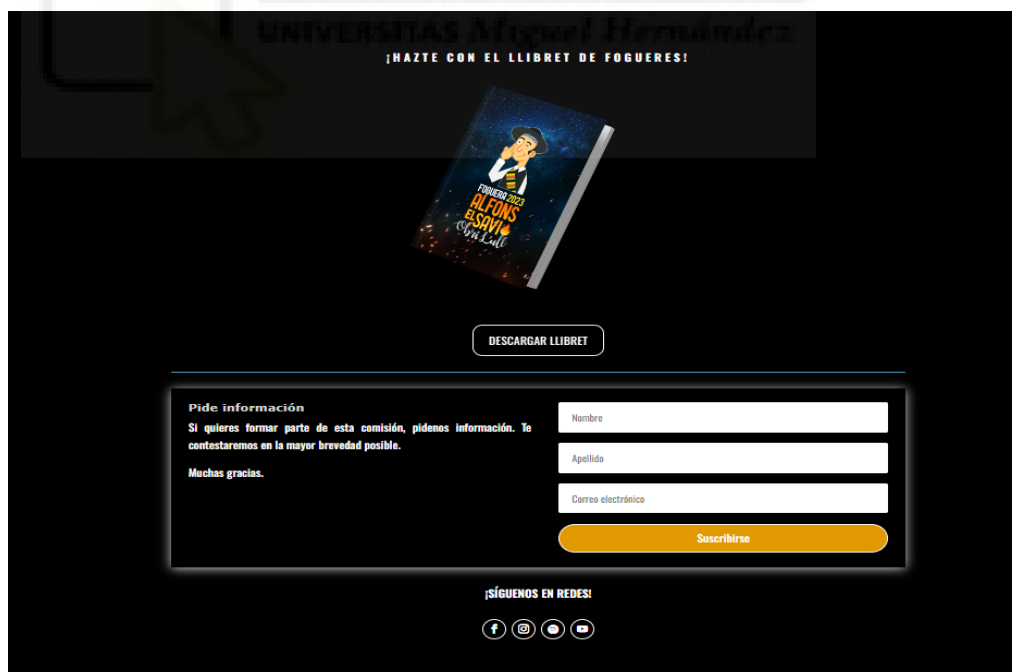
UNIVERSITAS Miguel Hernández

¡HAZTE CON EL LLIBRET DE FOGUERES!

FOGUERA 2023
ALFONS EL SAVI
Obra Lulli

DESCARGAR LLIBRET

Pide información

Si quieres formar parte de esta comisión, pídenos información. Te contestaremos en la mayor brevedad posible.

Muchas gracias.

Nombre

Apellido

Correo electrónico

Suscribirse

¡SÍGUENOS EN REDES!